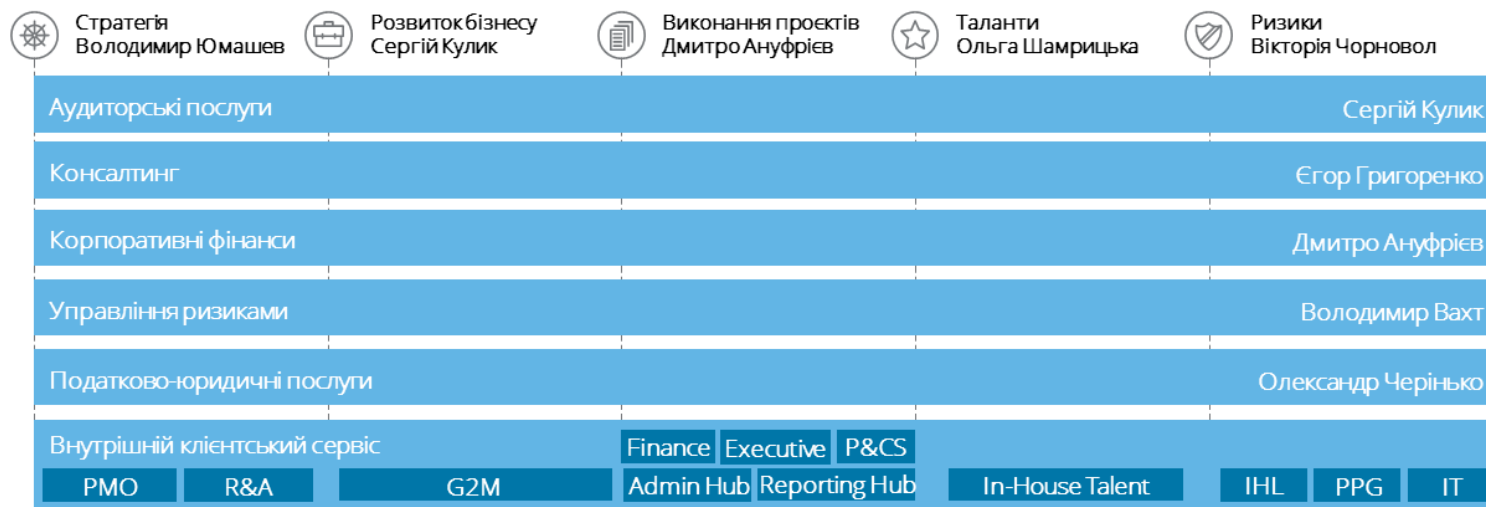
Стратегія
Володимир Юмашев

Розвиток бізнесу
Сергій Кулик

Виконання проєктів
Дмитро Ануфрієв

Таланти
Ольга Шамрицька

Ризики
Вікторія Чорновол

Аудиторські послуги — Сергій Кулик

Консалтинг — Єгор Григоренко

Корпоративні фінанси — Дмитро Ануфрієв

Управління ризиками — Володимир Вахт

Податково-юридичні послуги — Олександр Черінько

Внутрішній клієнтський сервіс

Finance Executive P&CS

PMO R&A G2M Admin Hub Reporting Hub In-House Talent IHL PPG IT